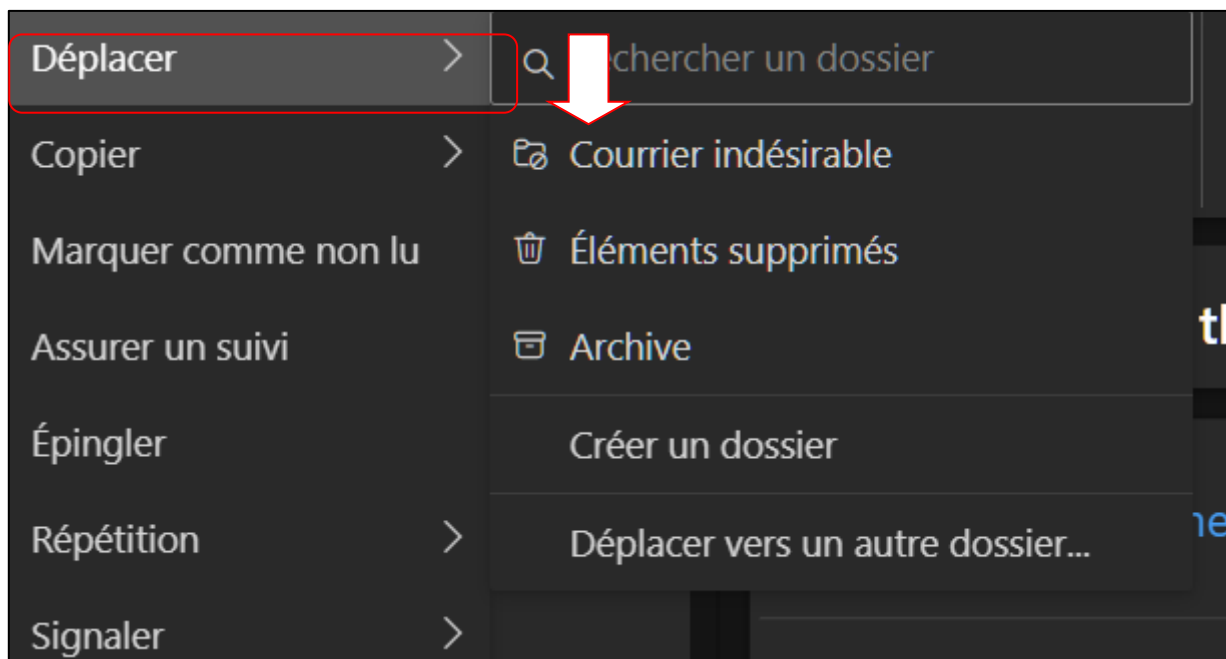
Déplacer

Copier

Marquer comme non lu

Assurer un suivi

Épingler

Répétition

Signaler

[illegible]echercher un dossier

Courrier indésirable

Éléments supprimés

Archive

Créer un dossier

Déplacer vers un autre dossier...

tl

ne